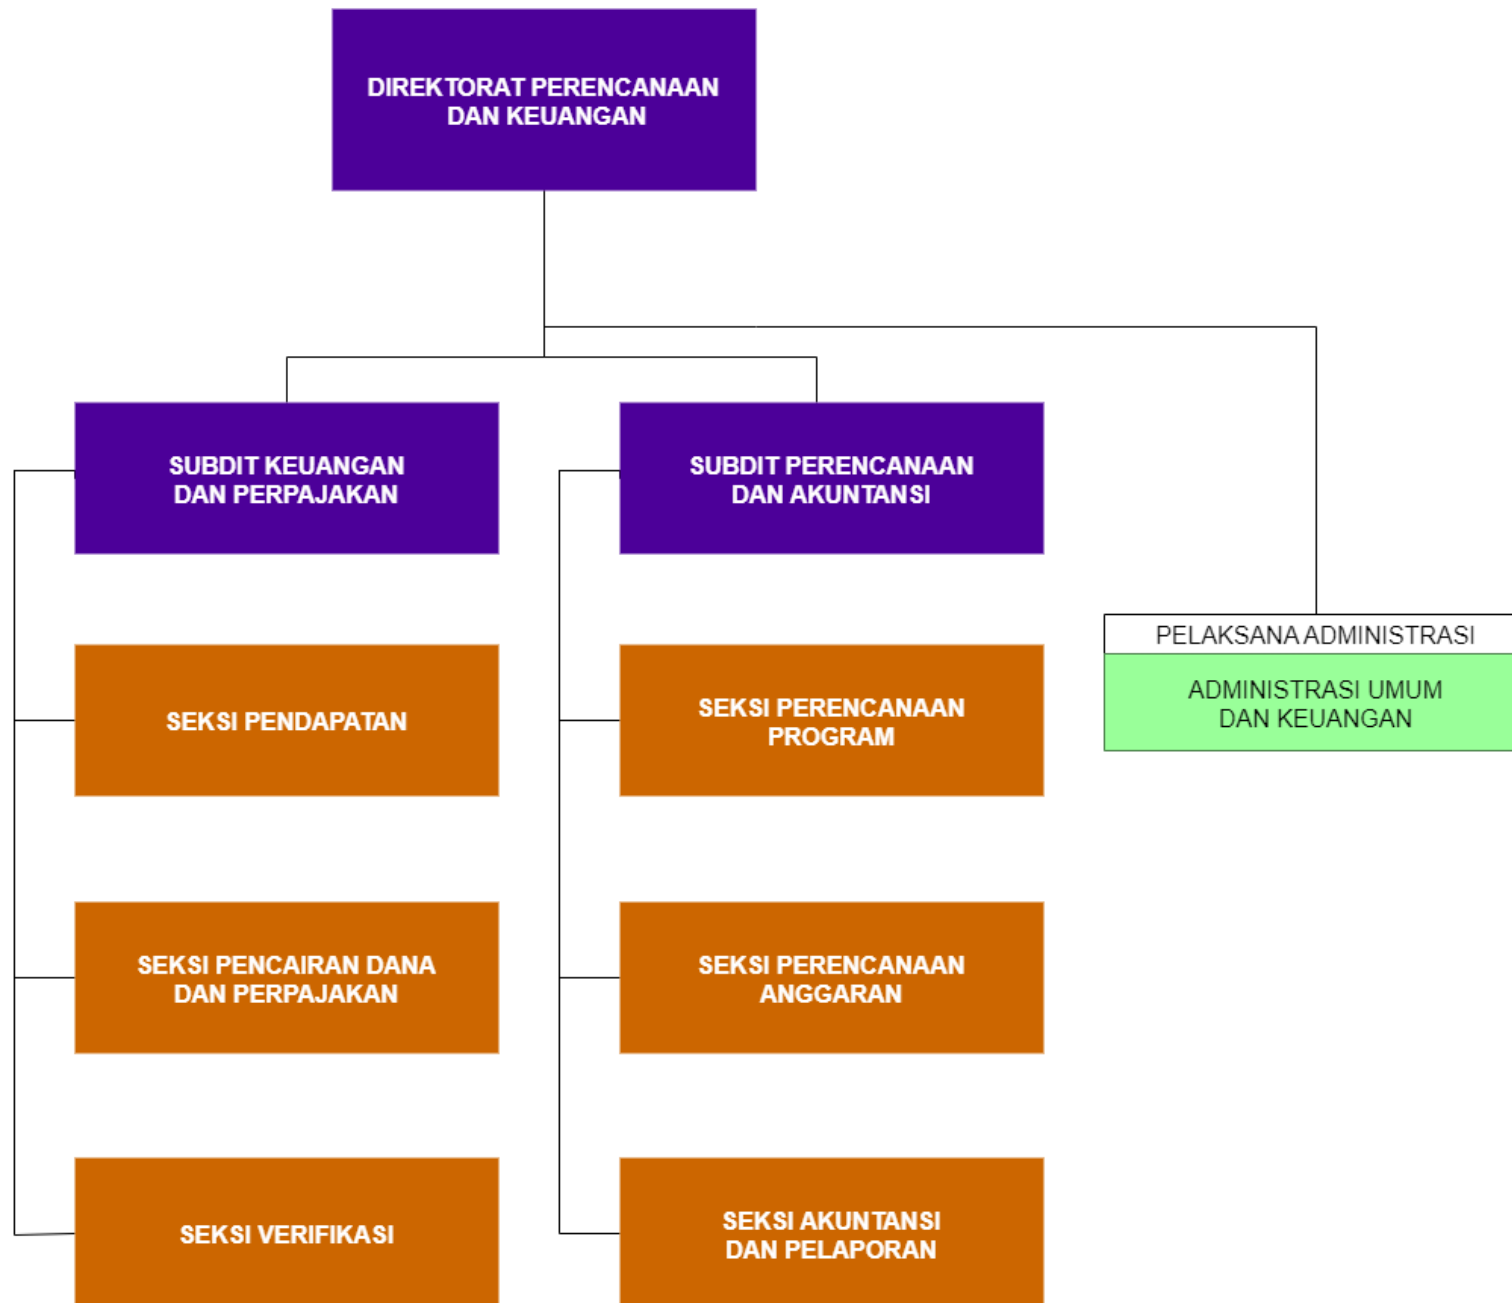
DIREKTORAT PERENCANAAN DAN KEUANGAN

SUBDIT KEUANGAN DAN PERPAJAKAN

SEKSI PENDAPATAN

SEKSI PENCAIRAN DANA DAN PERPAJAKAN

SEKSI VERIFIKASI

SUBDIT PERENCANAAN DAN AKUNTANSI

SEKSI PERENCANAAN PROGRAM

SEKSI PERENCANAAN ANGGARAN

SEKSI AKUNTANSI DAN PELAPORAN

PELAKSANA ADMINISTRASI

ADMINISTRASI UMUM DAN KEUANGAN